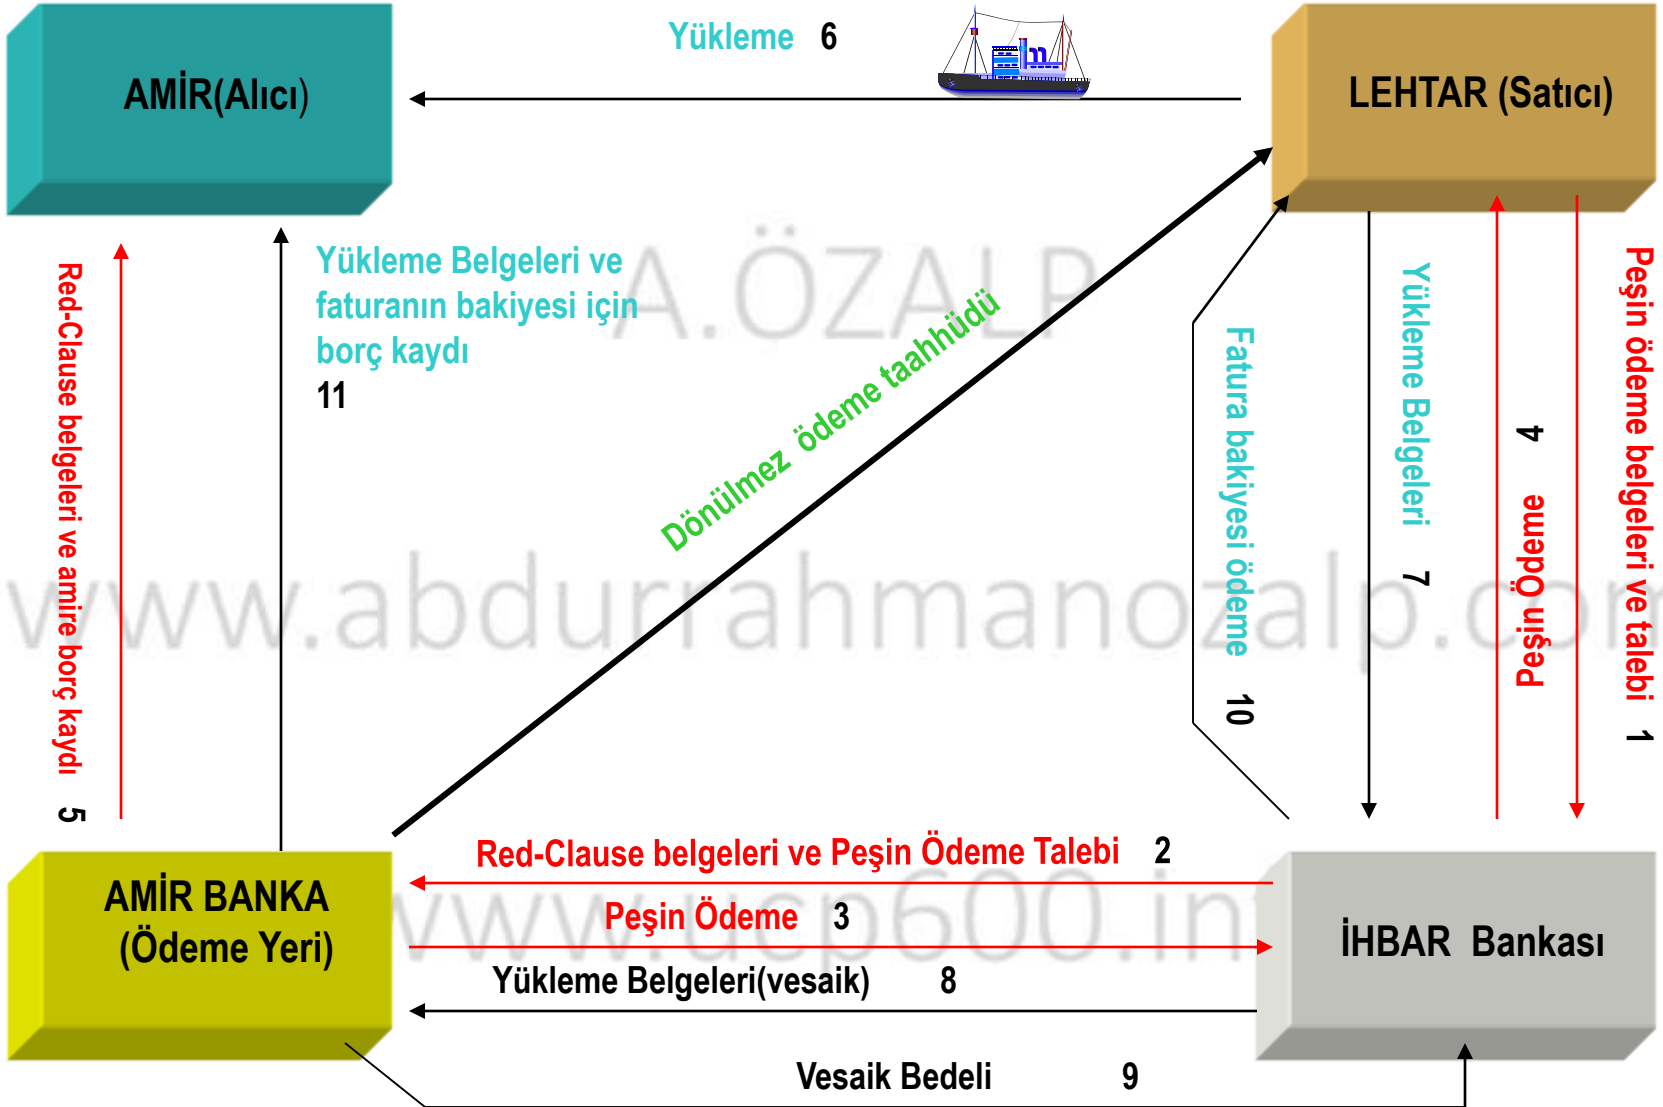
AMİR(Alıcı)

Yükleme 6

LEHTAR (Satıcı)

Red-Clause belgeleri ve amire borç kaydı 5

Yükleme Belgeleri ve faturanın bakiyesi için borç kaydı
11

Dönülmez ödeme taahhüdü

Fatura bakiyesi ödeme 10

Yükleme Belgeleri 7

Peşin Ödeme 4

Peşin ödeme belgeleri ve talebi 1

A.ÖZALP

www.abdurrahmanozalp.com

AMİR BANKA
(Ödeme Yeri)

Red-Clause belgeleri ve Peşin Ödeme Talebi 2

Peşin Ödeme 3

www.ucp600.in

Yükleme Belgeleri(vesaik) 8

İHBAR Bankası

Vesaik Bedeli 9